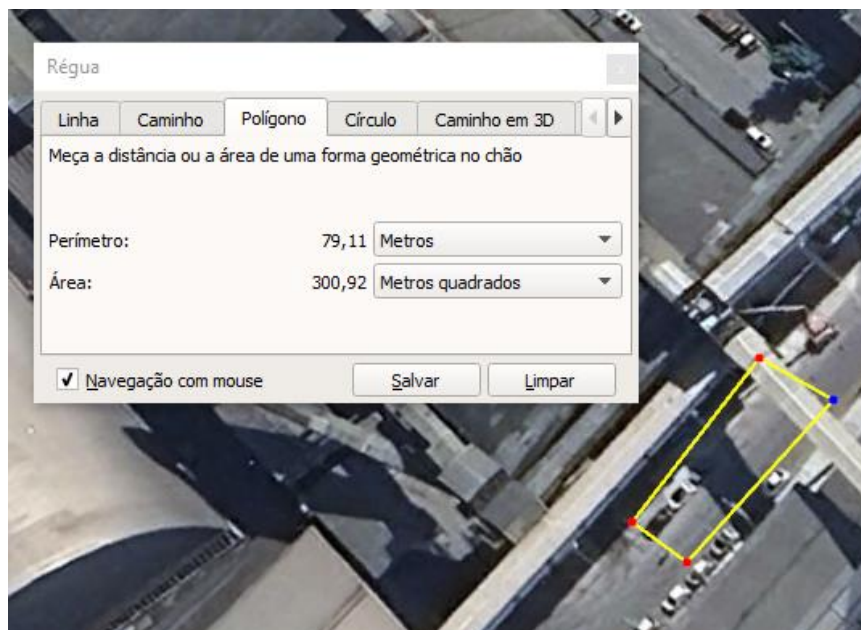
Régua

| Linha | Caminho | Polígono | Círculo | Caminho em 3D |
|---|---|---|---|---|

Meça a distância ou a área de uma forma geométrica no chão

Perímetro: 79,11 Metros

Área: 300,92 Metros quadrados

✓ Navegação com mouse

Salvar

Limpar